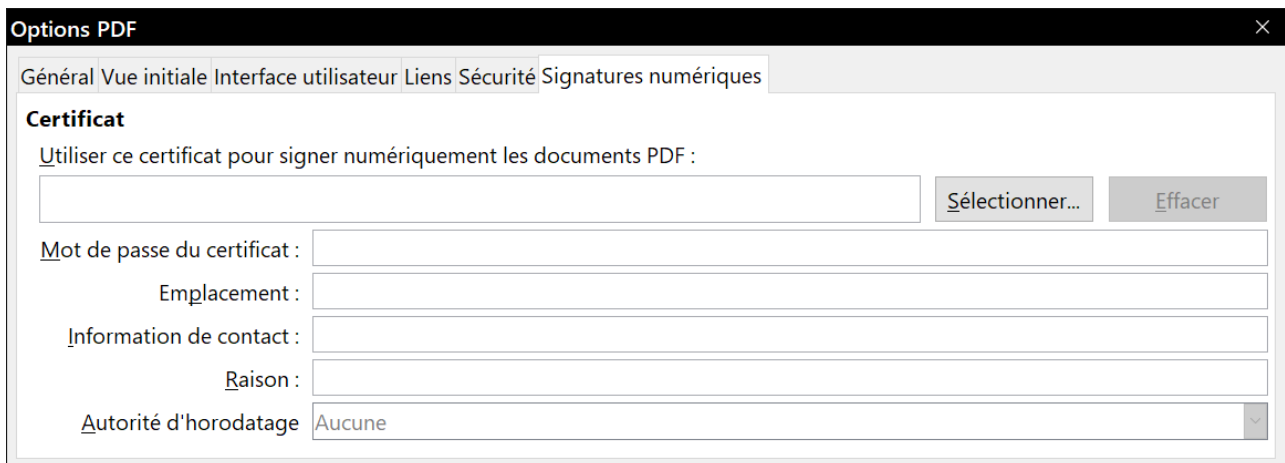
Options PDF

Général Vue initiale Interface utilisateur Liens Sécurité Signatures numériques

Certificat

Utiliser ce certificat pour signer numériquement les documents PDF :

Sélectionner... Effacer

Mot de passe du certificat :

Emplacement :

Information de contact :

Raison :

Autorité d'horodatage Aucune